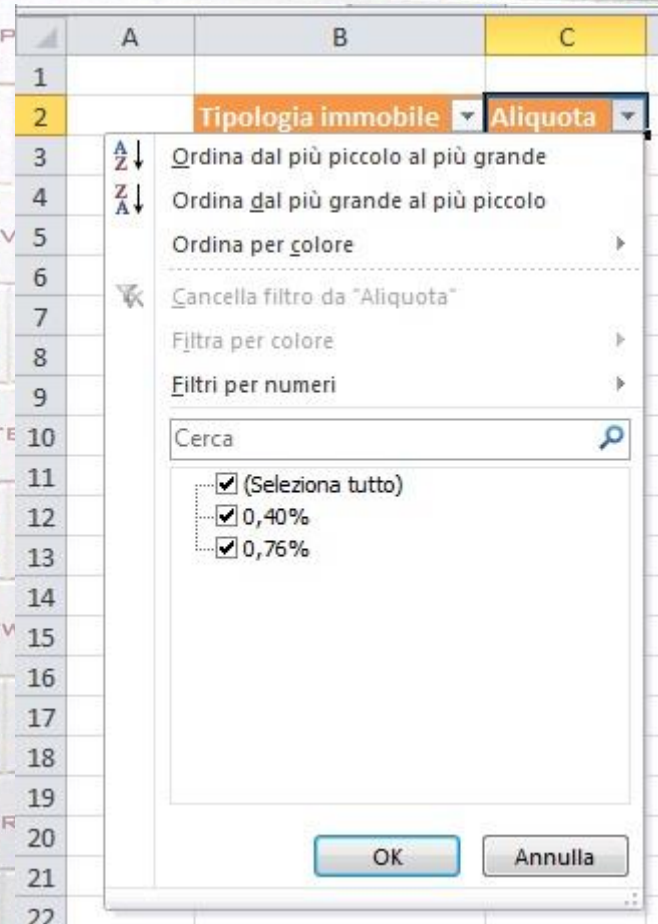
| | A | B | C |
|---|---|---|---|
| 1 | | | |
| 2 | | Tipologia immobile | Aliquota |
| 3 | | | |
| 4 | | | |
| 5 | | | |
| 6 | | | |
| 7 | | | |
| 8 | | | |
| 9 | | | |
| 10 | | | |
| 11 | | | |
| 12 | | | |
| 13 | | | |
| 14 | | | |
| 15 | | | |
| 16 | | | |
| 17 | | | |
| 18 | | | |
| 19 | | | |
| 20 | | | |
| 21 | | | |
| 22 | | | |

Ordina dal più piccolo al più grande
Ordina dal più grande al più piccolo
Ordina per colore
Cancella filtro da "Aliquota"
Filtra per colore
Filtri per numeri
Cerca
(Seleziona tutto)
0,40%
0,76%
OK
Annulla